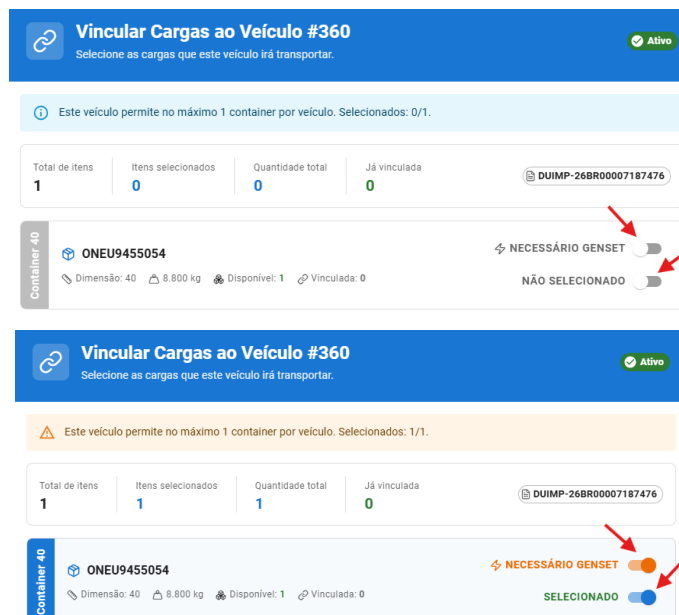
Vincular Cargas ao Veículo #360
Selecione as cargas que este veículo irá transportar.

Ativo

Este veículo permite no máximo 1 container por veículo. Selecionados: 0/1.

| Total de itens | Itens selecionados | Quantidade total | Já vinculada |
|---|---|---|---|
| 1 | 0 | 0 | 0 |

DUIMP-26BR00007187476

Container 40

ONEU9455054

Dimensão: 40 8.800 kg Disponível: 1 Vinculada: 0

NECESSÁRIO GENSET

NÃO SELECIONADO

Vincular Cargas ao Veículo #360
Selecione as cargas que este veículo irá transportar.

Ativo

Este veículo permite no máximo 1 container por veículo. Selecionados: 1/1.

| Total de itens | Itens selecionados | Quantidade total | Já vinculada |
|---|---|---|---|
| 1 | 1 | 1 | 0 |

DUIMP-26BR00007187476

Container 40

ONEU9455054

Dimensão: 40 8.800 kg Disponível: 1 Vinculada: 0

NECESSÁRIO GENSET

SELECIONADO